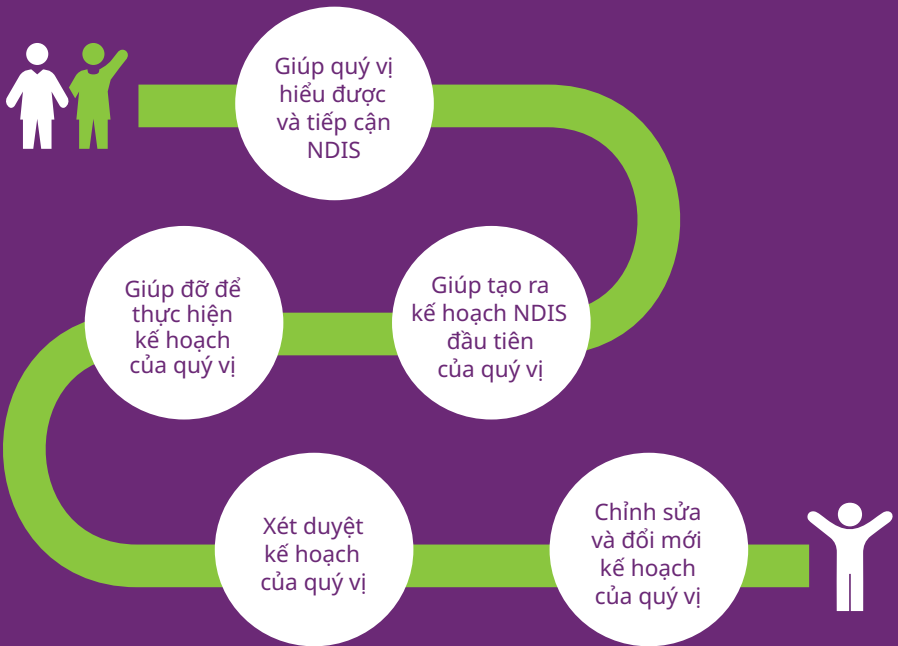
Giúp quý vị hiểu được và tiếp cận NDIS

Giúp tạo ra kế hoạch NDIS đầu tiên của quý vị

Giúp đỡ để thực hiện kế hoạch của quý vị

Xét duyệt kế hoạch của quý vị

Chỉnh sửa và đổi mới kế hoạch của quý vị